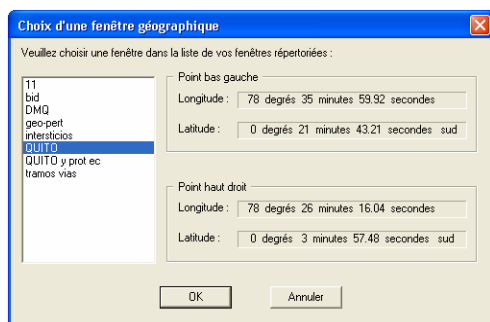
Choix d'une fenêtre géographique

Veuillez choisir une fenêtre dans la liste de vos fenêtres répertoriées :

11
bid
DMQ
geo-pert
intersticios
QUITO
QUITO y prot ec
tramos vias

Point bas gauche
Longitude : 78 degrés 35 minutes 59.92 secondes
Latitude : 0 degrés 21 minutes 43.21 secondes sud

Point haut droit
Longitude : 78 degrés 26 minutes 16.04 secondes
Latitude : 0 degrés 3 minutes 57.48 secondes sud

OK
Annuler